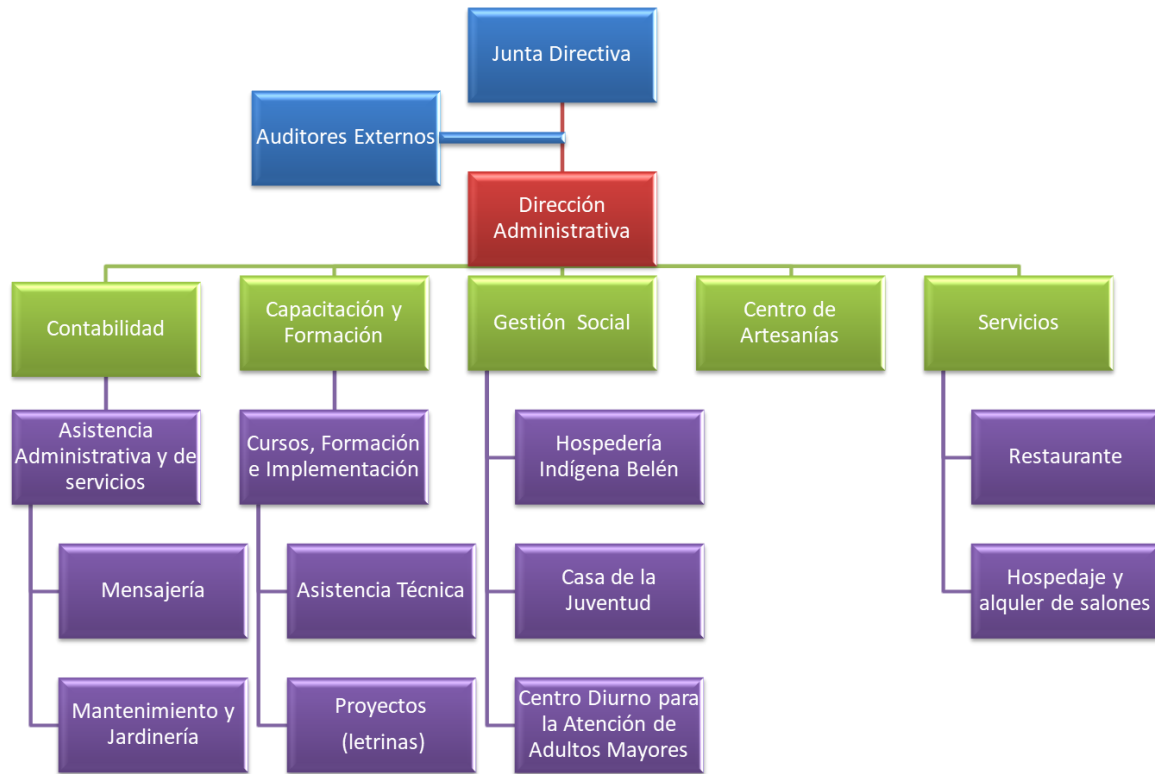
Junta Directiva

Auditores Externos

Dirección Administrativa

Contabilidad

Capacitación y Formación

Gestión Social

Centro de Artesanías

Servicios

Asistencia Administrativa y de servicios

Mensajería

Mantenimiento y Jardinería

Cursos, Formación e Implementación

Asistencia Técnica

Proyectos (letrinas)

Hospedería Indígena Belén

Casa de la Juventud

Centro Diurno para la Atención de Adultos Mayores

Restaurante

Hospedaje y alquiler de salones